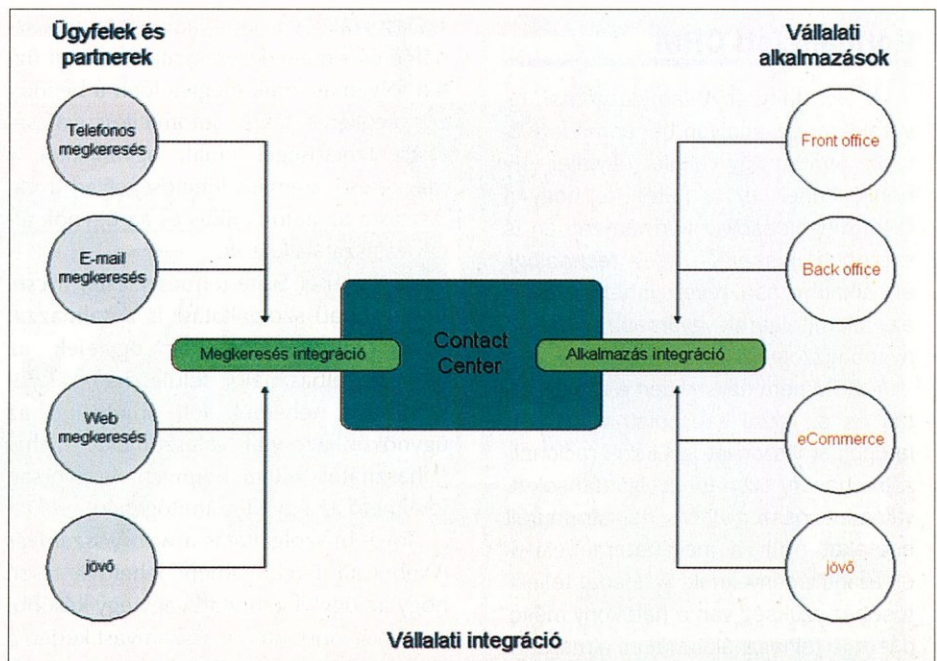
Ügyfelek és partnerek

Vállalati alkalmazások

Telefonos megkeresés

E-mail megkeresés

Web megkeresés

jövő

Megkeresés integráció

Contact Center

Alkalmazás integráció

Front office

Back office

eCommerce

jövő

Vállalati integráció